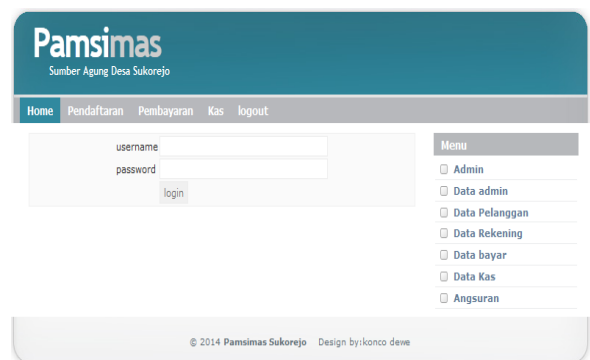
Pamsimas
Sumber Agung Desa Sukorejo

Home Pendaftaran Pembayaran Kas logout

username
password
login

Menu
Admin
Data admin
Data Pelanggan
Data Rekening
Data bayar
Data Kas
Angsuran

© 2014 Pamsimas Sukorejo Design by:konco dewe